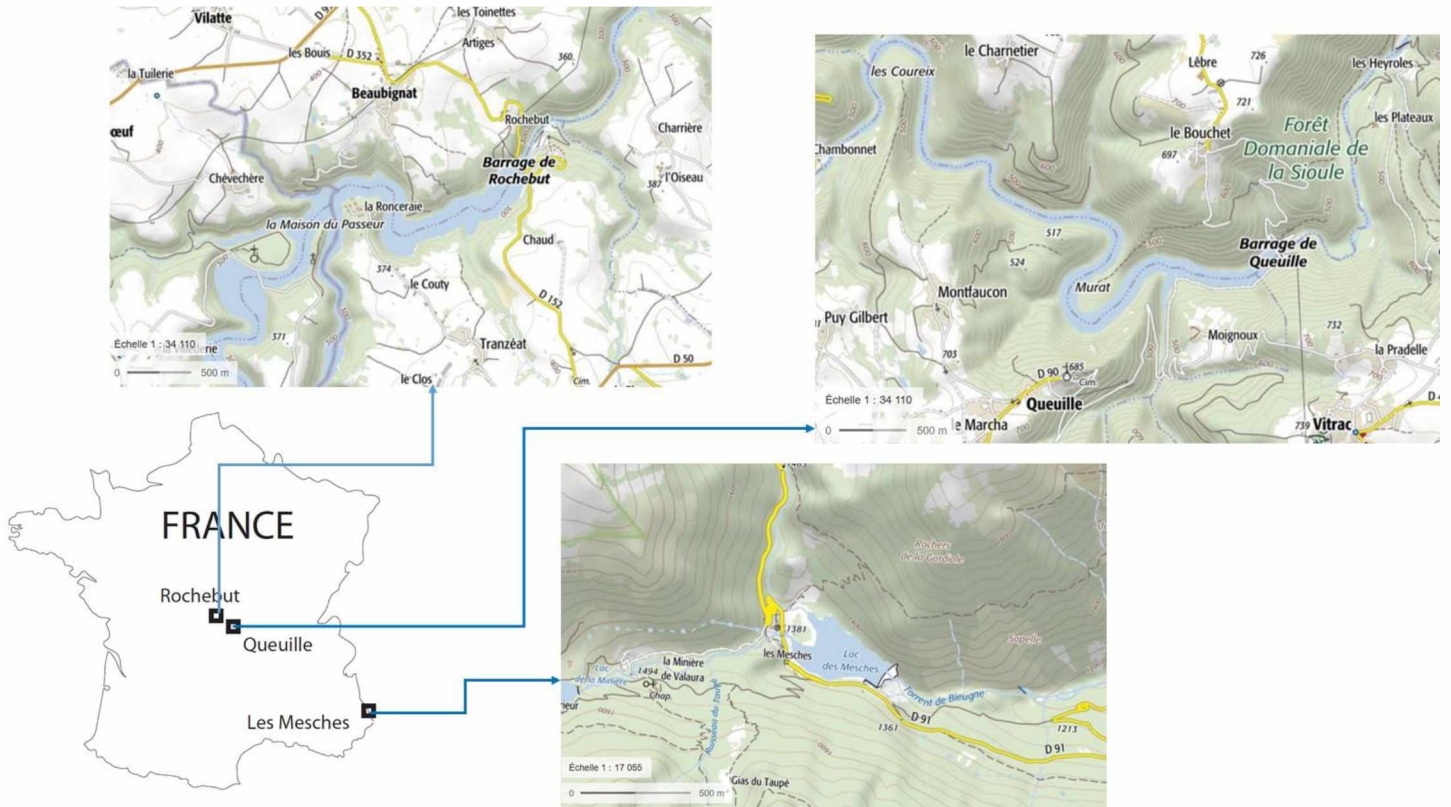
Vilatte
les Toinettes
D 9
la Tuilerie
les Bouis
D 352
Artiges
360
œuf
Beaubignat
Rochebut
Charrière
Barrage de Rochebut
Chévechère
l'Oiseau
387
la Ronceraie
la Maison du Passeur
Chaud
374
le Couty
D 153
371
Tranzéat
Échelle 1 : 34 110
0
500 m
D 50
le Clos
Cim.

le Charnetier
Lèbre
726
les Heyroles
les Coureix
721
les Plateaux
le Bouchet
Forêt Domaniale de la Sioule
Chambonnet
697
517
524
Barrage de Queuille
Montfaucon
Murat
Puy Gilbert
Moignoux
732
la Pradelle
703
D 90
685
Cim.
Échelle 1 : 34 110
0
500 m
Queuille
le Marcha
739
Vitrac

FRANCE
Rochebut
Queuille
Les Mesches

Rochers de la Cardule
Sagelle
1381
la Minière de Valaura
les Mesches
Lac des Mesches
Lac de la Minière
1494
Chap.
Torrent de Bieugne
D 91
1213
1361
D 91
Échelle 1 : 17 055
0
500 m
Gias du Taupé